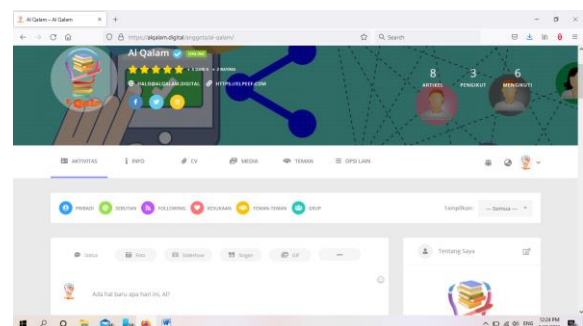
Al Qalam – Al Qalam
https://alqalam.digital/anggota/al-qalam/
Search
Al Qalam
ONLINE
5.0 RATING • 2 RATING
TALIQALAM.DIGITAL
HTTPS://LIFEPEEP.COM
8
ARTIKEL
3
PENGIKUT
6
MENGIKUTI
AKTIVITAS
INFO
CV
MEDIA
TEMAN
OPSI LAIN
PRIBADI
SEBUTAN
FOLLOWING
FAVORIT
TEMAN-TEMAN
GRUP
Tampilkan:
— Semua —
Status
Foto
Slideshow
Stiker
GIF
Ada hal baru apa hari ini, Al?
Tentang Saya
12:24 PM
ENG